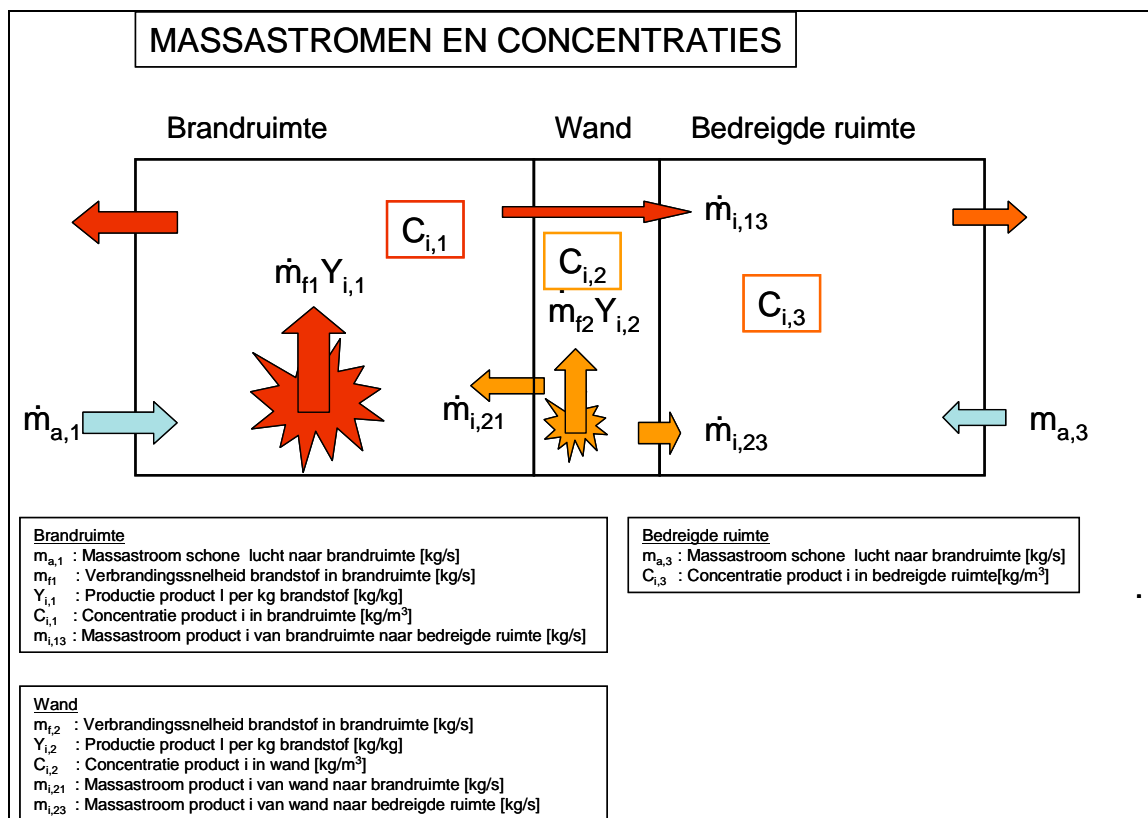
MASSASTROMEN EN CONCENTRATIES

Brandruimte

Wand

Bedreigde ruimte

$C_{i,1}$

$\dot{m}_{i,13}$

$C_{i,2}$

$\dot{m}_{f1}Y_{i,1}$

$\dot{m}_{f2}Y_{i,2}$

$C_{i,3}$

$\dot{m}_{i,21}$

$\dot{m}_{a,1}$

$\dot{m}_{i,23}$

$m_{a,3}$

Brandruimte
$m_{a,1}$ : Massastroom schone lucht naar brandruimte [kg/s]
$m_{f1}$ : Verbrandingssnelheid brandstof in brandruimte [kg/s]
$Y_{i,1}$ : Productie product I per kg brandstof [kg/kg]
$C_{i,1}$ : Concentratie product i in brandruimte [kg/m$^3$]
$m_{i,13}$ : Massastroom product i van brandruimte naar bedreigde ruimte [kg/s]

Bedreigde ruimte
$m_{a,3}$ : Massastroom schone lucht naar brandruimte [kg/s]
$C_{i,3}$ : Concentratie product i in bedreigde ruimte[kg/m$^3$]

Wand
$m_{f,2}$ : Verbrandingssnelheid brandstof in brandruimte [kg/s]
$Y_{i,2}$ : Productie product I per kg brandstof [kg/kg]
$C_{i,2}$ : Concentratie product i in wand [kg/m$^3$]
$m_{i,21}$ : Massastroom product i van wand naar brandruimte [kg/s]
$m_{i,23}$ : Massastroom product i van wand naar bedreigde ruimte [kg/s]